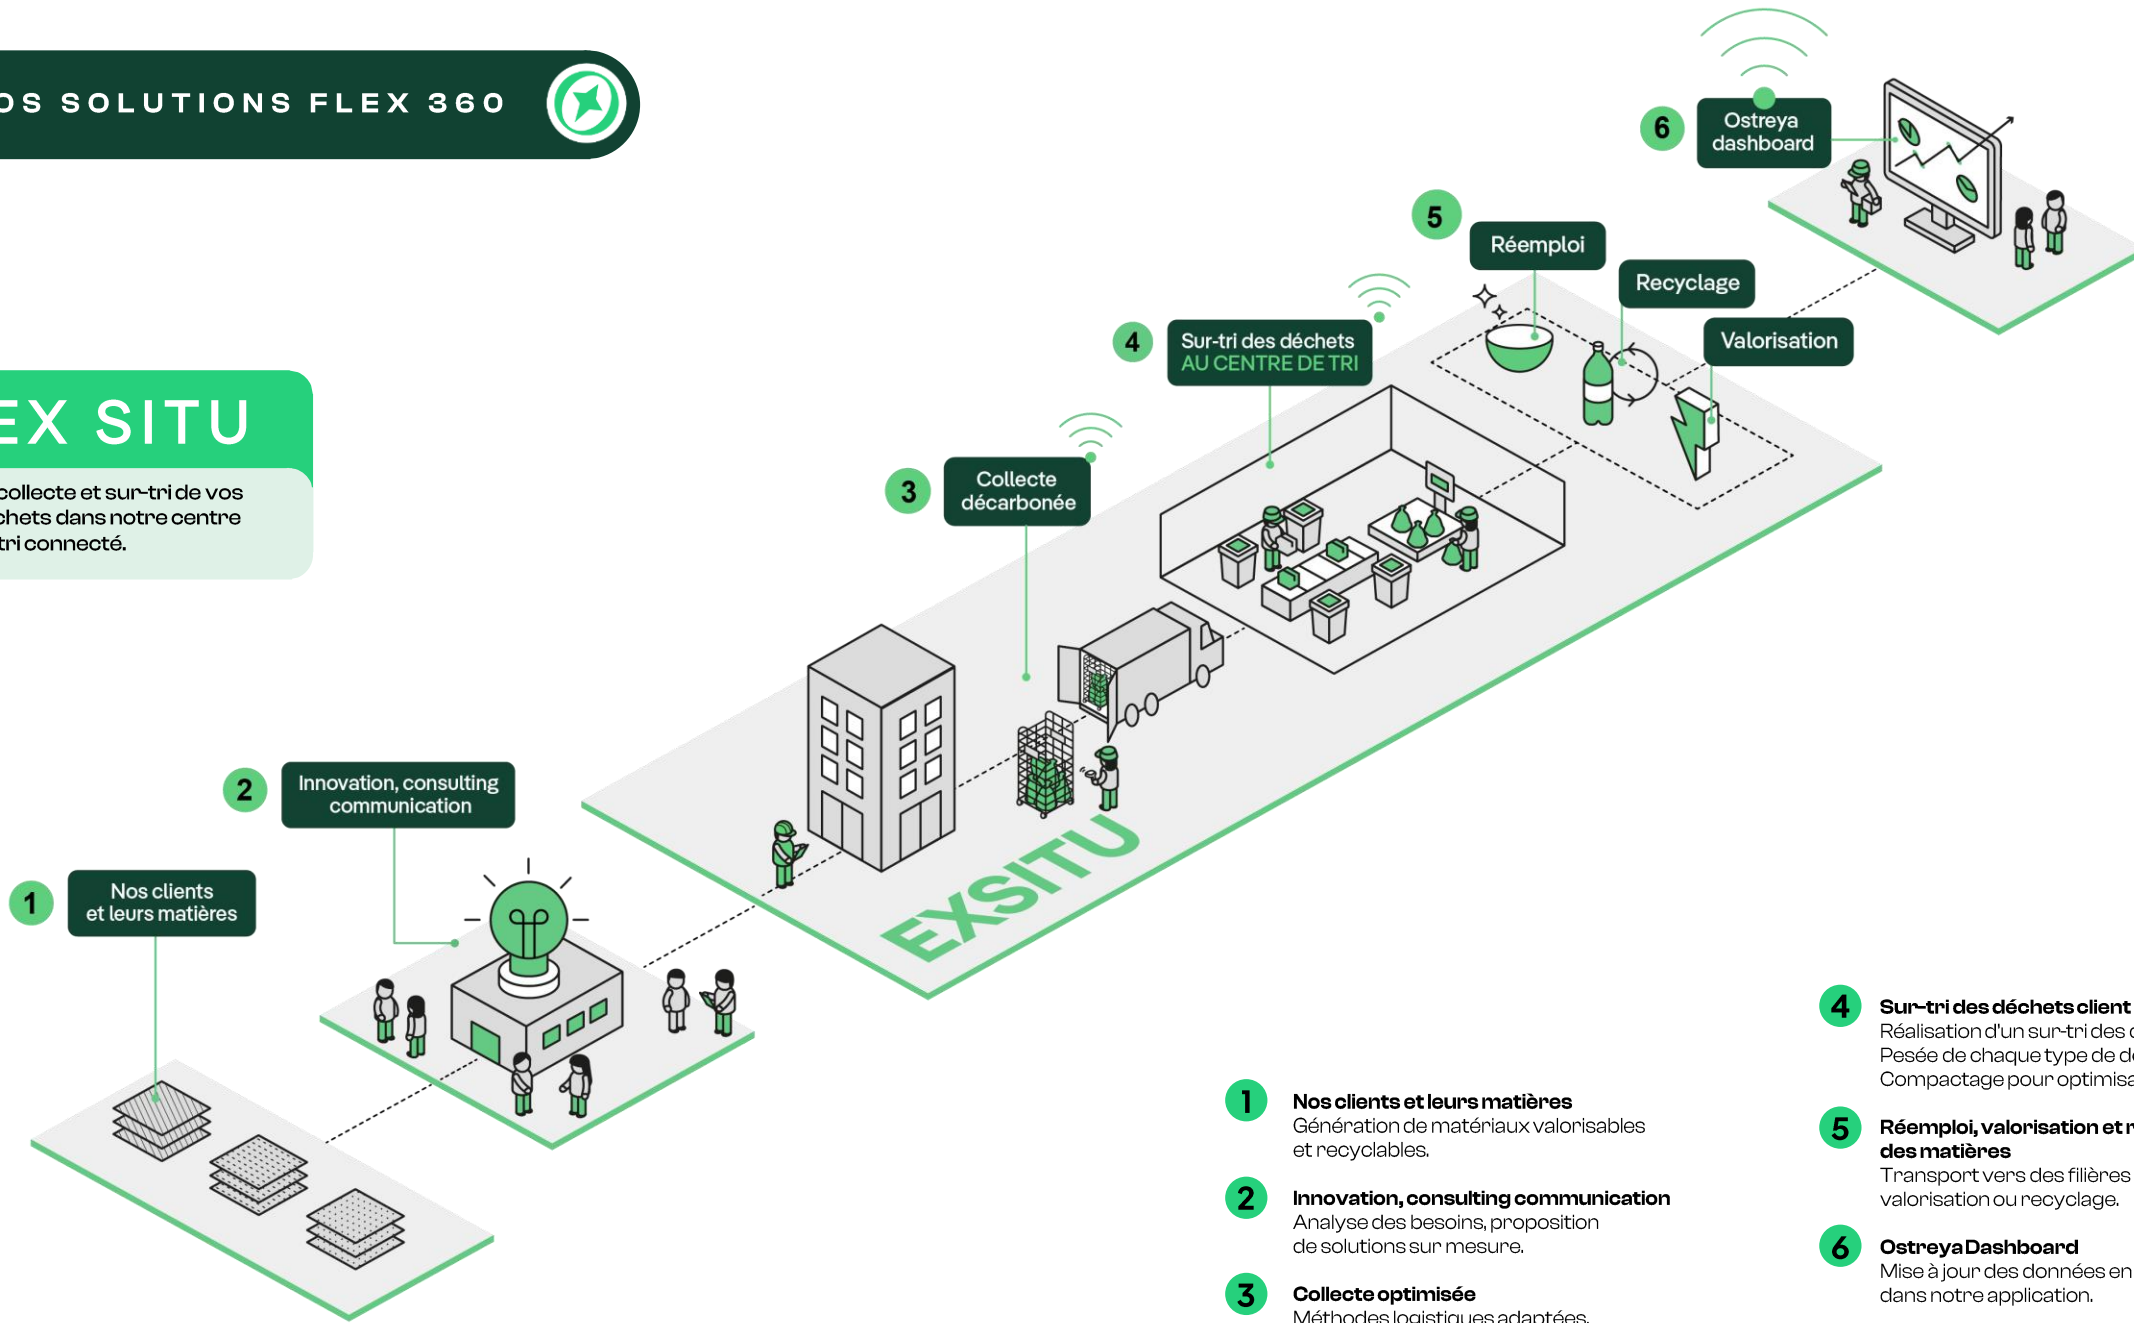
OS SOLUTIONS FLEX 360

EX SITU

collecte et sur-tri de vos chets dans notre centre tri connecté.

6 Ostreya dashboard

5 Réemploi

Recyclage

Valorisation

4 Sur-tri des déchets AU CENTRE DE TRI

3 Collecte décarbonée

2 Innovation, consulting communication

1 Nos clients et leurs matières

EXSITU

1 Nos clients et leurs matières
Génération de matériaux valorisables et recyclables.

2 Innovation, consulting communication
Analyse des besoins, proposition de solutions sur mesure.

3 Collecte optimisée
Méthodes logistiques adaptées.

4 Sur-tri des déchets client
Réalisation d'un sur-tri des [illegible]
Pesée de chaque type de d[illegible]
Compactage pour optimisa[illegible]

5 Réemploi, valorisation et r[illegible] des matières
Transport vers des filières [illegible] valorisation ou recyclage.

6 Ostreya Dashboard
Mise à jour des données en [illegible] dans notre application.